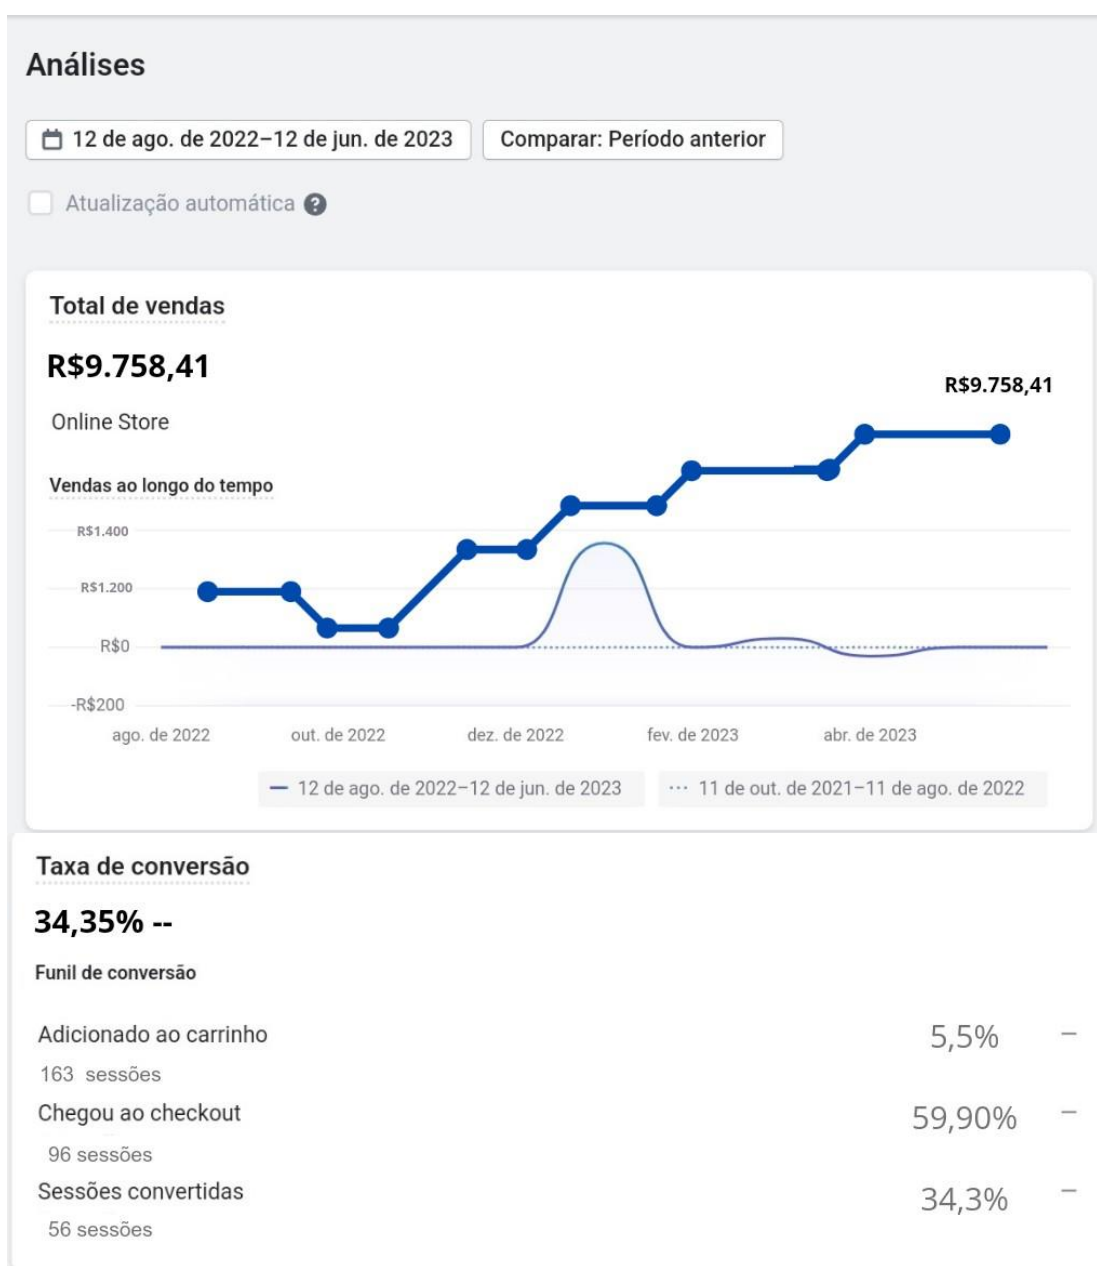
Análises

12 de ago. de 2022–12 de jun. de 2023

Comparar: Período anterior

Atualização automática

Total de vendas

R$9.758,41

Online Store

R$9.758,41

Vendas ao longo do tempo

R$1.400

R$1.200

R$0

-R$200

ago. de 2022 out. de 2022 dez. de 2022 fev. de 2023 abr. de 2023

— 12 de ago. de 2022–12 de jun. de 2023

··· 11 de out. de 2021–11 de ago. de 2022

Taxa de conversão

34,35% --

Funil de conversão

Adicionado ao carrinho
163 sessões
5,5% –

Chegou ao checkout
96 sessões
59,90% –

Sessões convertidas
56 sessões
34,3% –